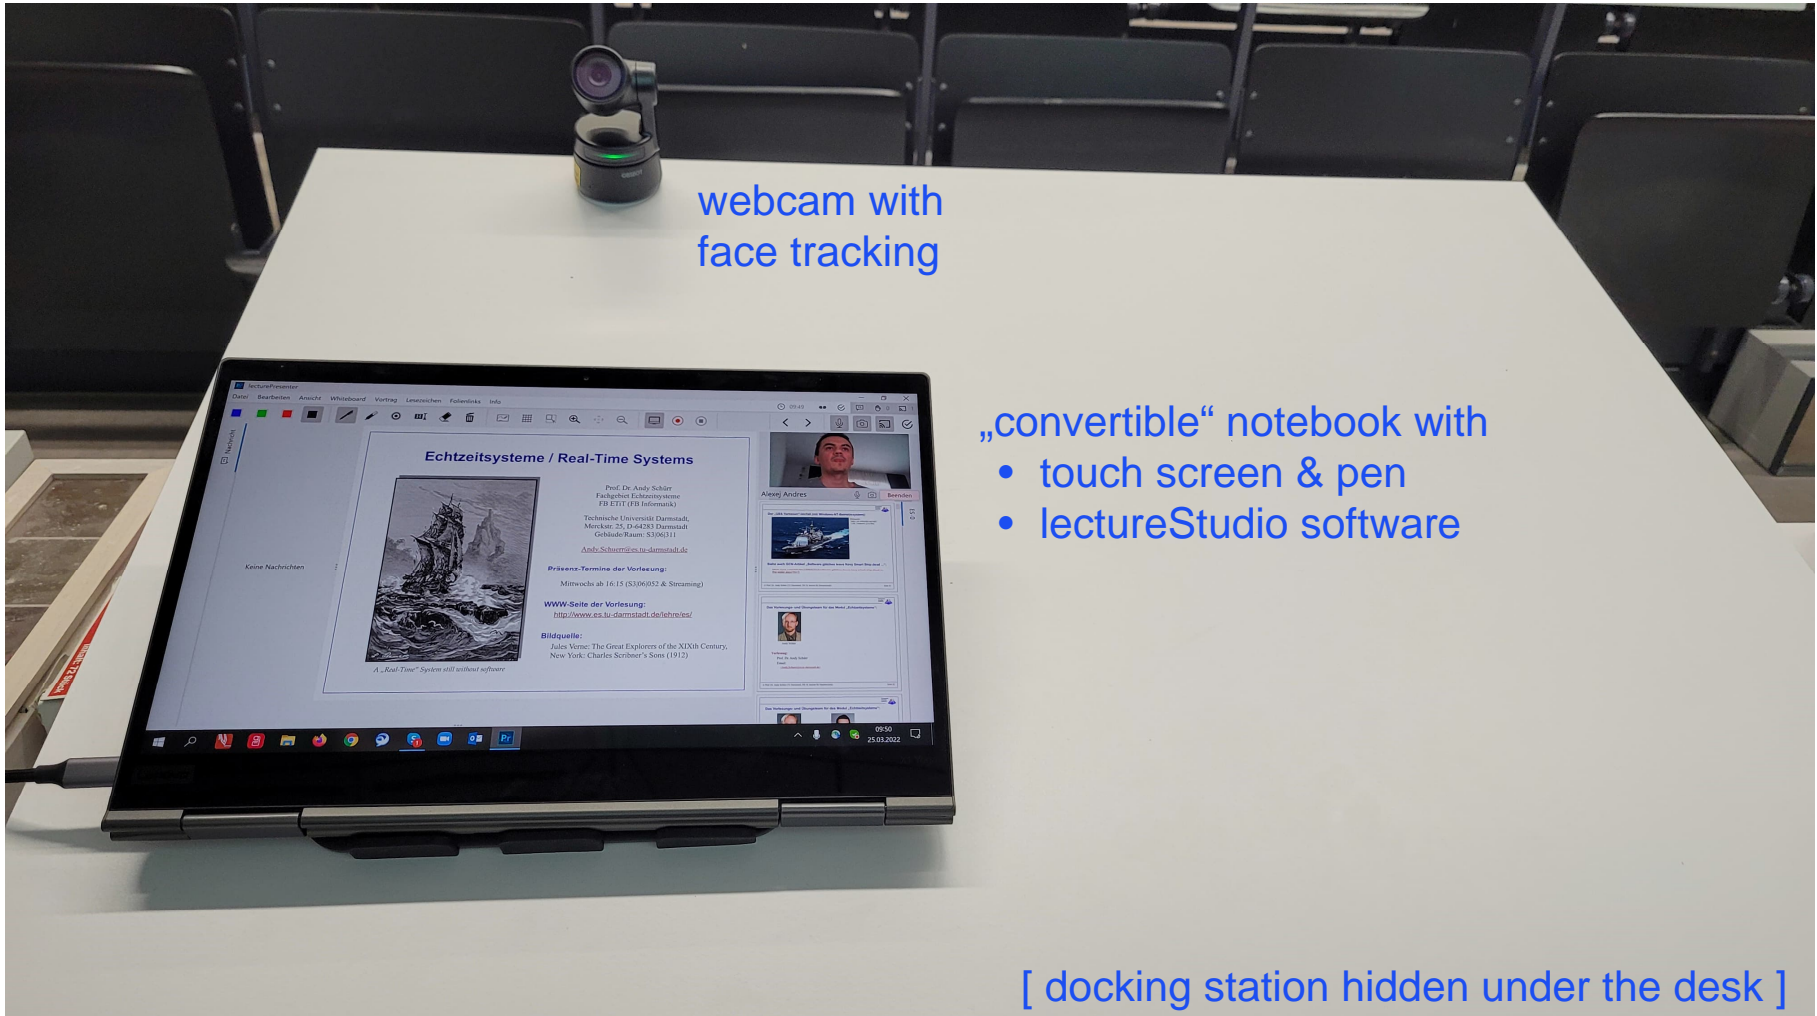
webcam with face tracking

„convertible“ notebook with
• touch screen & pen
• lectureStudio software

lecturePresenter
Datei Bearbeiten Ansicht Whiteboard Vortrag Lesezeichen Folienlinks Info

Keine Nachrichten

Echtzeitsysteme / Real-Time Systems

Prof. Dr. Andy Schürr
Fachgebiet Echtzeitsysteme
FB ETiT (FB Informatik)

Technische Universität Darmstadt,
Merckstr. 25, D-64283 Darmstadt
Gebäude/Raum: S3|06|311

Andy.Schuerr@es.tu-darmstadt.de

Präsenz-Termine der Vorlesung:
Mittwochs ab 16:15 (S3|06|052 & Streaming)

WWW-Seite der Vorlesung:
http://www.es.tu-darmstadt.de/lehre/es/

Bildquelle:
Jules Verne: The Great Explorers of the XIXth Century,
New York: Charles Scribner's Sons (1912)

A „Real-Time" System still without software

Alexej Andres
Beenden

09:50
25.03.2022

[ docking station hidden under the desk ]